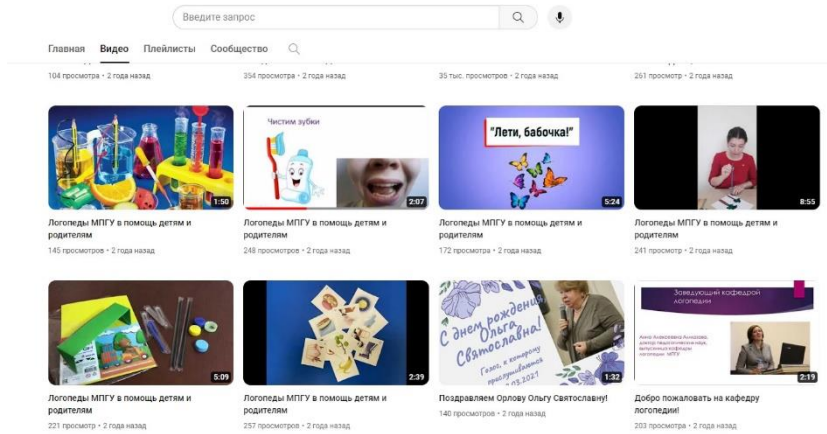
Введите запрос

Главная Видео Плейлисты Сообщество

104 просмотра • 2 года назад

354 просмотра • 2 года назад

35 тыс. просмотров • 2 года назад

261 просмотр • 2 года назад

1:50
Логопеды МПГУ в помощь детям и родителям
145 просмотров • 2 года назад

Чистим зубки
2:07
Логопеды МПГУ в помощь детям и родителям
248 просмотров • 2 года назад

"Лети, бабочка!"
5:24
Логопеды МПГУ в помощь детям и родителям
172 просмотра • 2 года назад

8:55
Логопеды МПГУ в помощь детям и родителям
241 просмотр • 2 года назад

5:09
Логопеды МПГУ в помощь детям и родителям
221 просмотр • 2 года назад

2:39
Логопеды МПГУ в помощь детям и родителям
257 просмотров • 2 года назад

С днем рождения, Ольга Святославна! Голос, к которому прислушиваются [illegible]
1:32
Поздравляем Орлову Ольгу Святославну!
140 просмотров • 2 года назад

Заведующий кафедрой логопедии
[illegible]
2:19
Добро пожаловать на кафедру логопедии!
203 просмотра • 2 года назад